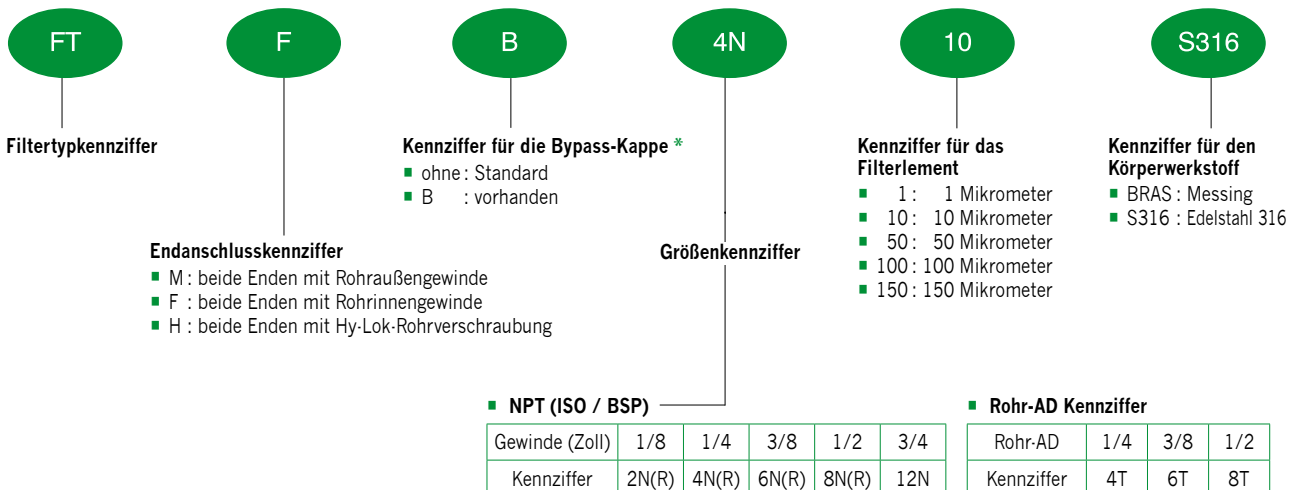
FT

F

B

4N

10

S316

Filtertypkennziffer

Endanschlusskennziffer
■ M : beide Enden mit Rohraußengewinde
■ F : beide Enden mit Rohrinnengewinde
■ H : beide Enden mit Hy-Lok-Rohrverschraubung

Kennziffer für die Bypass-Kappe *
■ ohne : Standard
■ B : vorhanden

Größenkennziffer

Kennziffer für das Filterlement
■ 1 : 1 Mikrometer
■ 10 : 10 Mikrometer
■ 50 : 50 Mikrometer
■ 100 : 100 Mikrometer
■ 150 : 150 Mikrometer

Kennziffer für den Körperwerkstoff
■ BRAS : Messing
■ S316 : Edelstahl 316

■ NPT (ISO / BSP)

| Gewinde (Zoll) | 1/8 | 1/4 | 3/8 | 1/2 | 3/4 |
|---|---|---|---|---|---|
| Kennziffer | 2N(R) | 4N(R) | 6N(R) | 8N(R) | 12N |

■ Rohr-AD Kennziffer

| Rohr-AD | 1/4 | 3/8 | 1/2 |
|---|---|---|---|
| Kennziffer | 4T | 6T | 8T |